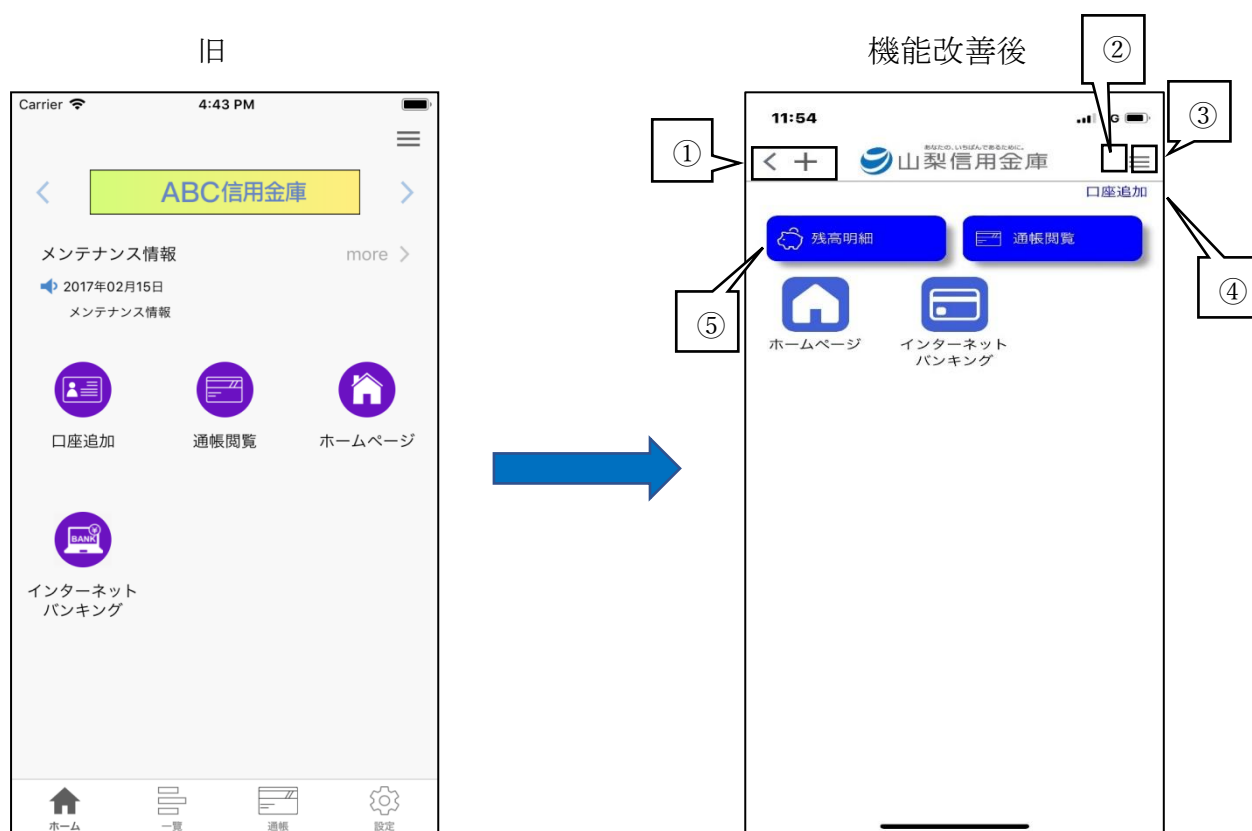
旧

Carrier
4:43 PM

ABC信用金庫

メンテナンス情報
more

2017年02月15日
メンテナンス情報

口座追加
通帳閲覧
ホームページ

BANK
インターネットバンキング

ホーム
一覧
通帳
設定

機能改善後

②
③
①
④
⑤

11:54

あなたの、いちばんであるために。
山梨信用金庫

口座追加

残高明細
通帳閲覧

ホームページ
インターネットバンキング